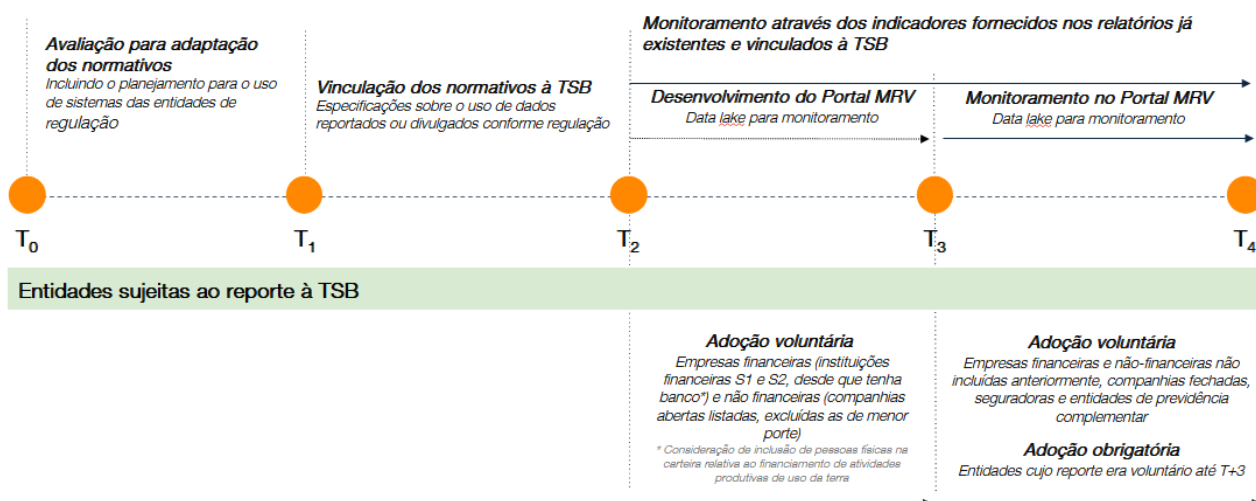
Monitoramento através dos indicadores fornecidos nos relatórios já existentes e vinculados à TSB

Avaliação para adaptação dos normativos
Incluindo o planejamento para o uso de sistemas das entidades de regulação

Vinculação dos normativos à TSB
Especificações sobre o uso de dados reportados ou divulgados conforme regulação

Desenvolvimento do Portal MRV
Data lake para monitoramento

Monitoramento no Portal MRV
Data lake para monitoramento

$T_0$

$T_1$

$T_2$

$T_3$

$T_4$

Entidades sujeitas ao reporte à TSB

Adoção voluntária
Empresas financeiras (instituições financeiras S1 e S2, desde que tenha banco*) e não financeiras (companhias abertas listadas, excluídas as de menor porte)
* Consideração de inclusão de pessoas físicas na carteira relativa ao financiamento de atividades produtivas de uso da terra

Adoção voluntária
Empresas financeiras e não-financeiras não incluídas anteriormente, companhias fechadas, seguradoras e entidades de previdência complementar

Adoção obrigatória
Entidades cujo reporte era voluntário até T+3